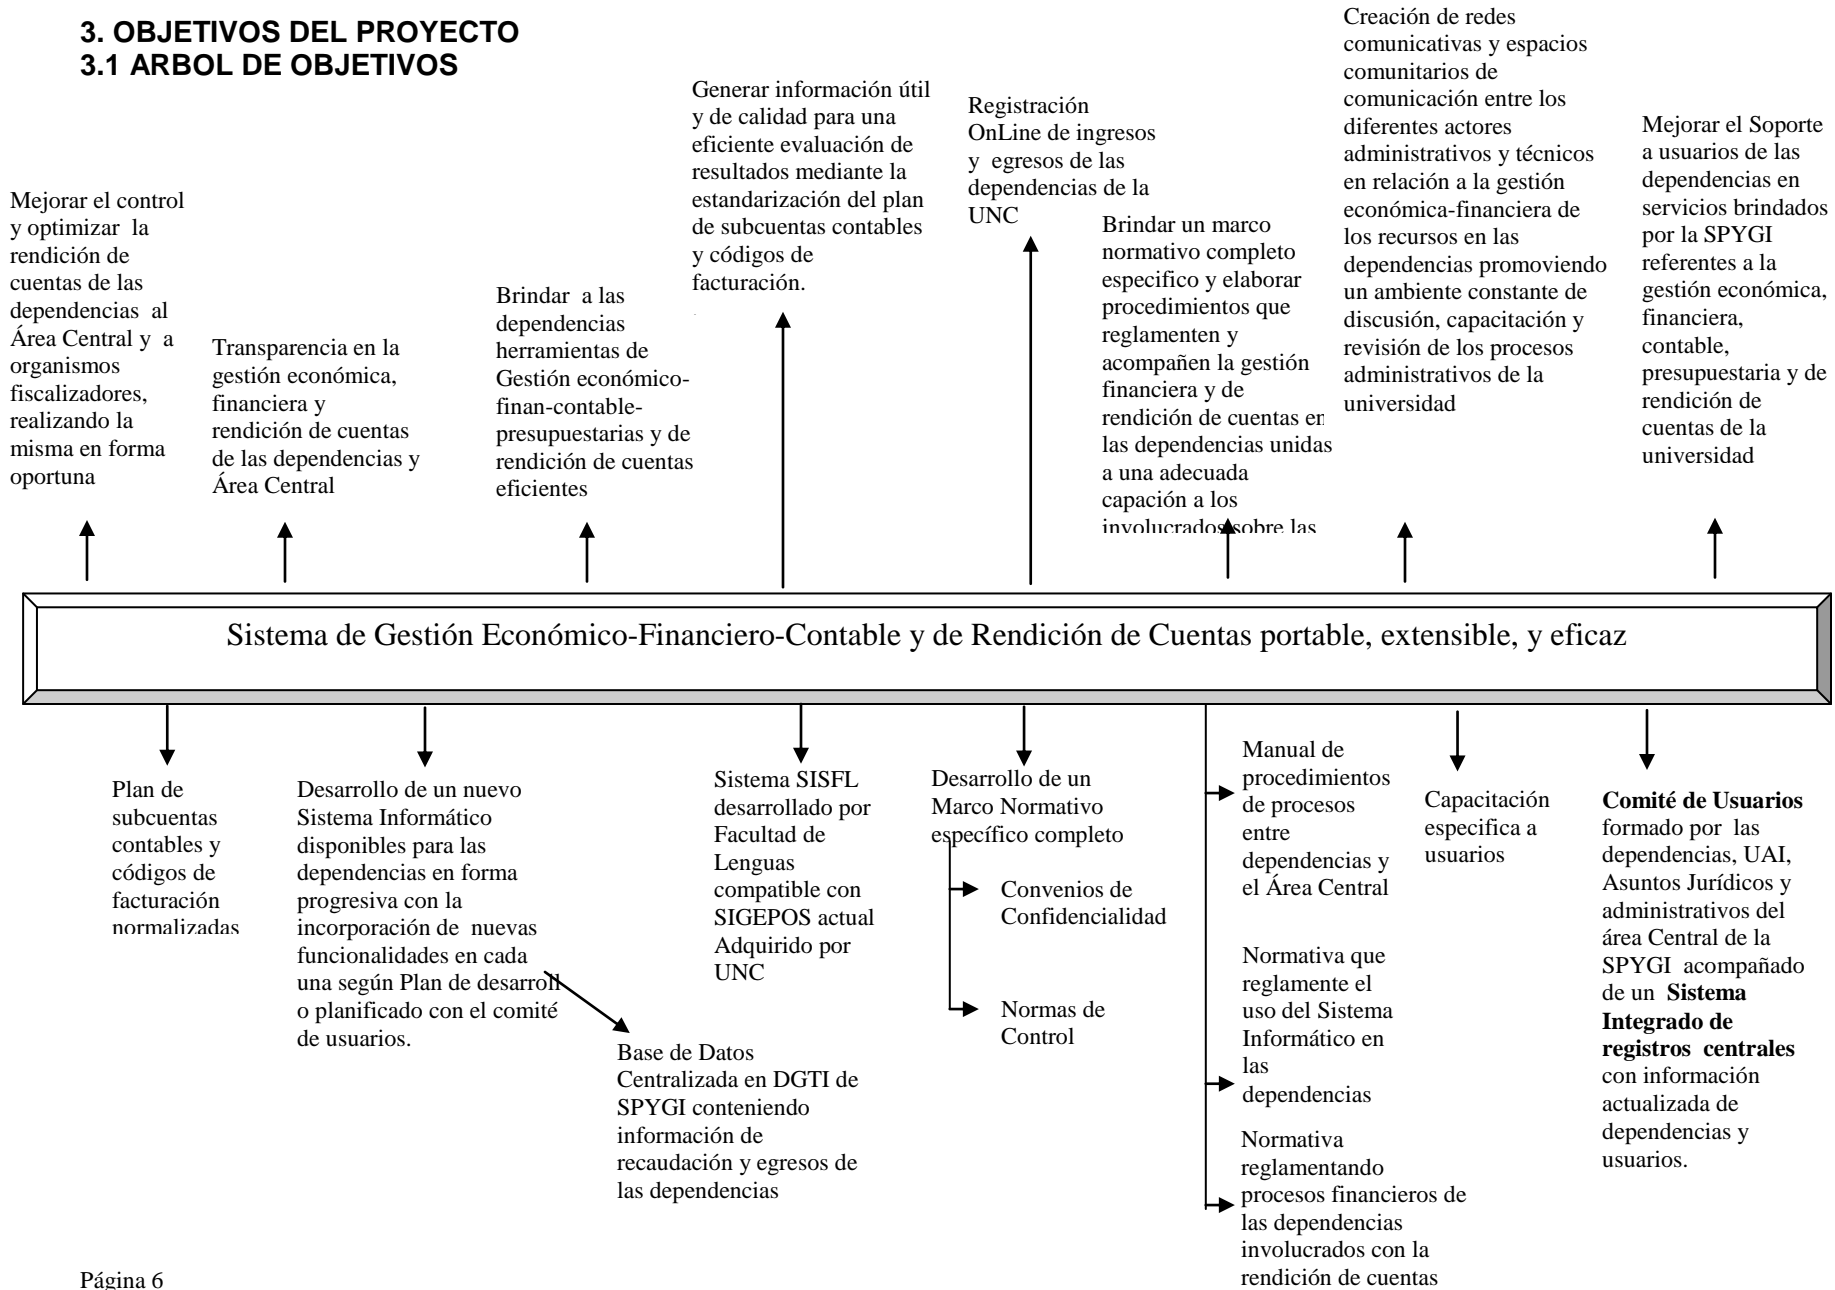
3. OBJETIVOS DEL PROYECTO
3.1 ARBOL DE OBJETIVOS

Mejorar el control y optimizar la rendición de cuentas de las dependencias al Área Central y a organismos fiscalizadores, realizando la misma en forma oportuna

Transparencia en la gestión económica, financiera y rendición de cuentas de las dependencias y Área Central

Brindar a las dependencias herramientas de Gestión económico-finan-contable-presupuestarias y de rendición de cuentas eficientes

Generar información útil y de calidad para una eficiente evaluación de resultados mediante la estandarización del plan de subcuentas contables y códigos de facturación.

Registración OnLine de ingresos y egresos de las dependencias de la UNC

Brindar un marco normativo completo especifico y elaborar procedimientos que reglamenten y acompañen la gestión financiera y de rendición de cuentas en las dependencias unidas a una adecuada capación a los involucrados sobre las

Creación de redes comunicativas y espacios comunitarios de comunicación entre los diferentes actores administrativos y técnicos en relación a la gestión económica-financiera de los recursos en las dependencias promoviendo un ambiente constante de discusión, capacitación y revisión de los procesos administrativos de la universidad

Mejorar el Soporte a usuarios de las dependencias en servicios brindados por la SPYGI referentes a la gestión económica, financiera, contable, presupuestaria y de rendición de cuentas de la universidad

Sistema de Gestión Económico-Financiero-Contable y de Rendición de Cuentas portable, extensible, y eficaz

Plan de subcuentas contables y códigos de facturación normalizadas

Desarrollo de un nuevo Sistema Informático disponibles para las dependencias en forma progresiva con la incorporación de nuevas funcionalidades en cada una según Plan de desarroll o planificado con el comité de usuarios.

Base de Datos Centralizada en DGTI de SPYGI conteniendo información de recaudación y egresos de las dependencias

Sistema SISFL desarrollado por Facultad de Lenguas compatible con SIGEPOS actual Adquirido por UNC

Desarrollo de un Marco Normativo específico completo

Convenios de Confidencialidad

Normas de Control

Manual de procedimientos de procesos entre dependencias y el Área Central

Normativa que reglamente el uso del Sistema Informático en las dependencias

Normativa reglamentando procesos financieros de las dependencias involucrados con la rendición de cuentas

Capacitación especifica a usuarios

**Comité de Usuarios** formado por las dependencias, UAI, Asuntos Jurídicos y administrativos del área Central de la SPYGI acompañado de un **Sistema Integrado de registros centrales** con información actualizada de dependencias y usuarios.

Página 6